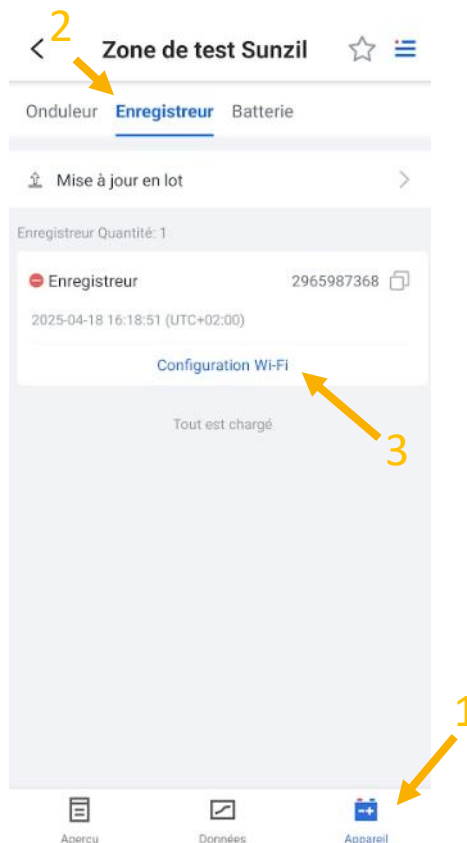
2
Zone de test Sunzil

Onduleur Enregistreur Batterie

Mise à jour en lot

Enregistreur Quantité: 1

Enregistreur 2965987368

2025-04-18 16:18:51 (UTC+02:00)

Configuration Wi-Fi

3

Tout est chargé

1

Apercu Données Appareil